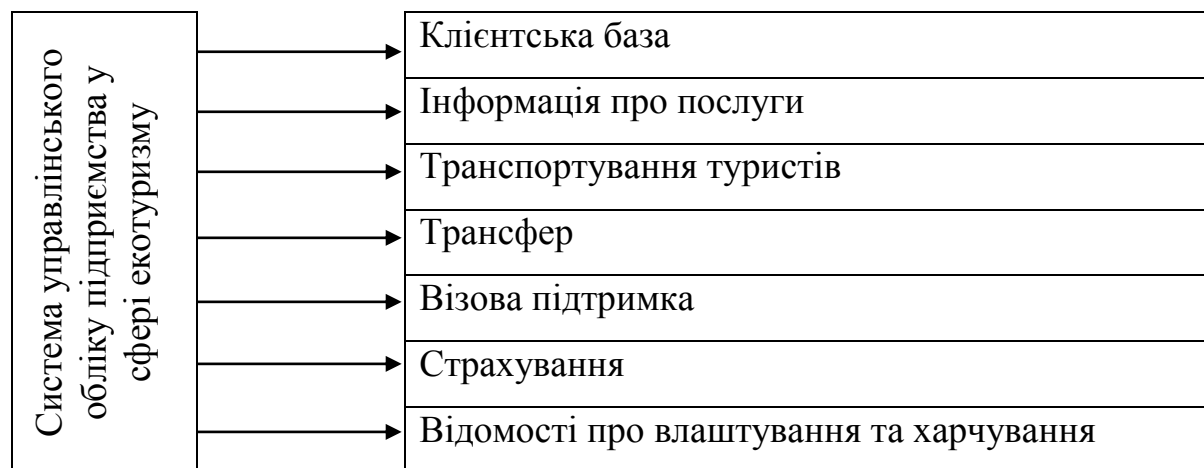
Система управлінського обліку підприємства у сфері екотуризму

Клієнтська база
Інформація про послуги
Транспортування туристів
Трансфер
Візова підтримка
Страхування
Відомості про влаштування та харчування